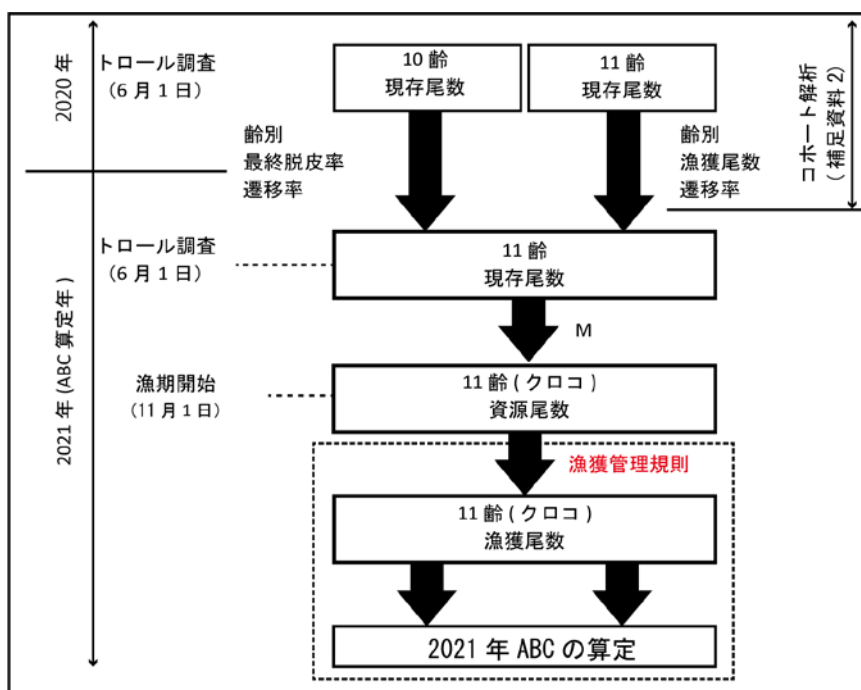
2020 年

トロール調査
（6 月 1 日）

10 齢
現存尾数

11 齢
現存尾数

コホート解析
（補足資料 2）

齢別
最終脱皮率
遷移率

齢別
漁獲尾数
遷移率

2021 年 (ABC 算定年 )

トロール調査
（6 月 1 日）

11 齢
現存尾数

M

漁期開始
（11 月 1 日）

11 齢 ( クロコ )
資源尾数

漁獲管理規則

11 齢 ( クロコ )
漁獲尾数

2021 年 ABC の算定